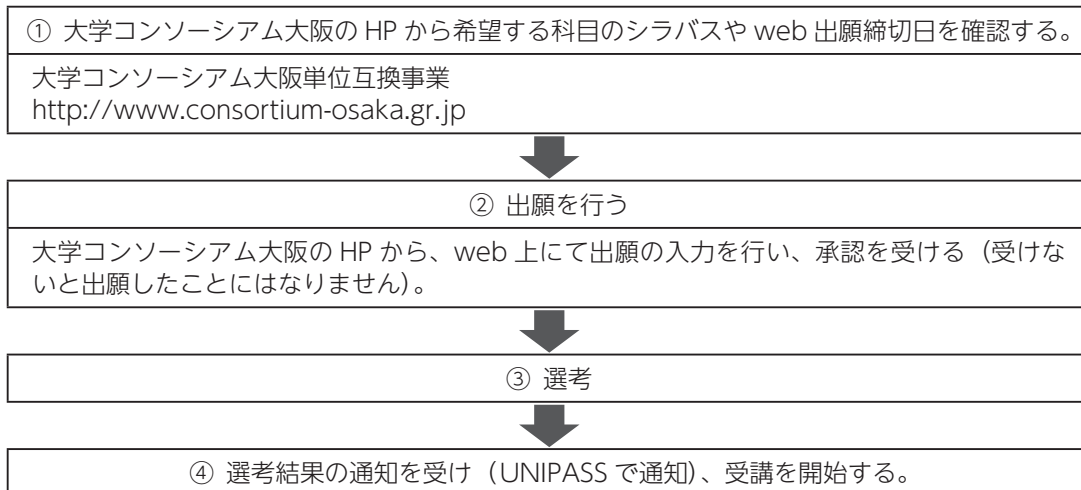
① 大学コンソーシアム大阪の HP から希望する科目のシラバスや web 出願締切日を確認する。

大学コンソーシアム大阪単位互換事業
http://www.consortium-osaka.gr.jp

② 出願を行う

大学コンソーシアム大阪の HP から、web 上にて出願の入力を行い、承認を受ける（受けないと出願したことにはなりません)。

③ 選考

④ 選考結果の通知を受け（UNIPASS で通知)、受講を開始する。